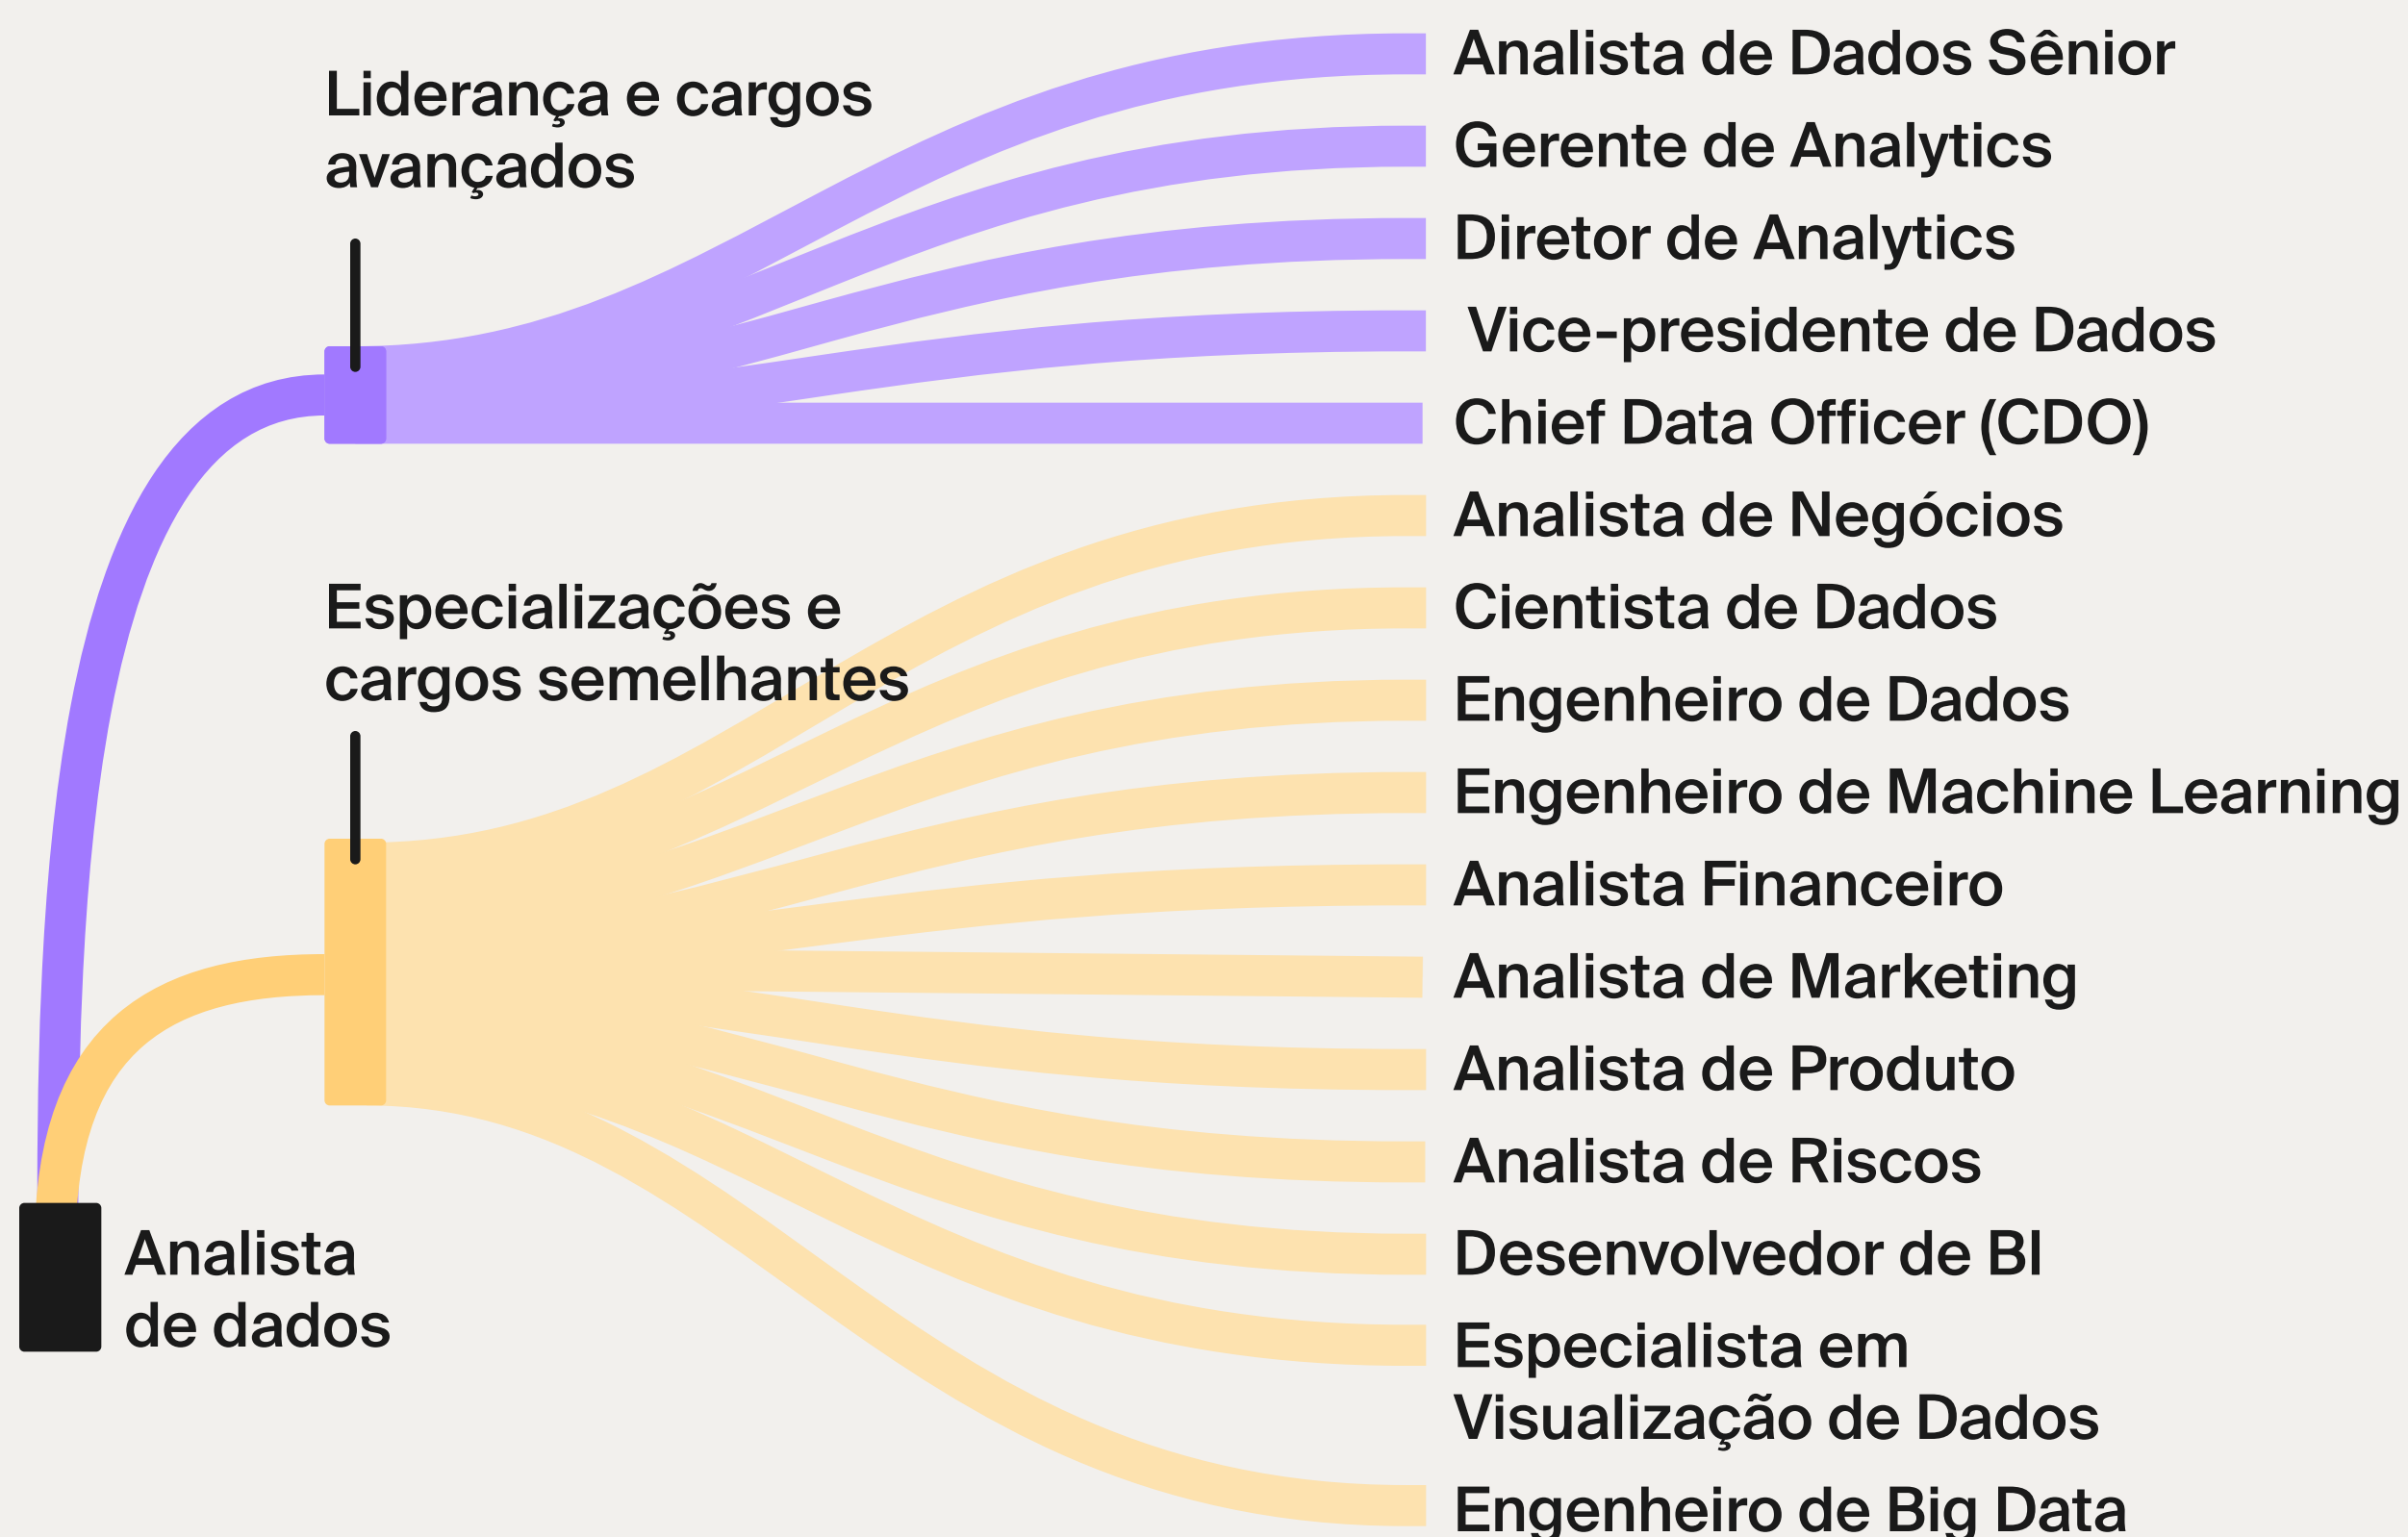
Liderança e cargos avançados

Analista de Dados Sênior
Gerente de Analytics
Diretor de Analytics
Vice-presidente de Dados
Chief Data Officer (CDO)

Especializações e cargos semelhantes

Analista de Negócios
Cientista de Dados
Engenheiro de Dados
Engenheiro de Machine Learning
Analista Financeiro
Analista de Marketing
Analista de Produto
Analista de Riscos
Desenvolvedor de BI
Especialista em Visualização de Dados
Engenheiro de Big Data

Analista de dados